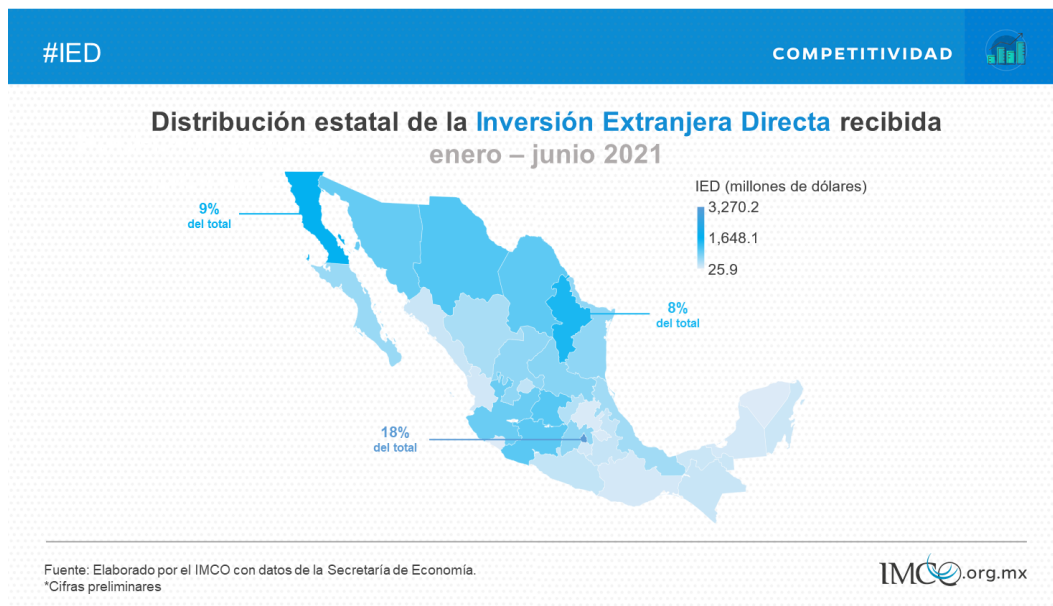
#IED

COMPETITIVIDAD

Distribución estatal de la Inversión Extranjera Directa recibida
enero – junio 2021

IED (millones de dólares)
3,270.2
1,648.1
25.9

9%
del total

8%
del total

18%
del total

Fuente: Elaborado por el IMCO con datos de la Secretaría de Economía.
*Cifras preliminares

IMCO.org.mx